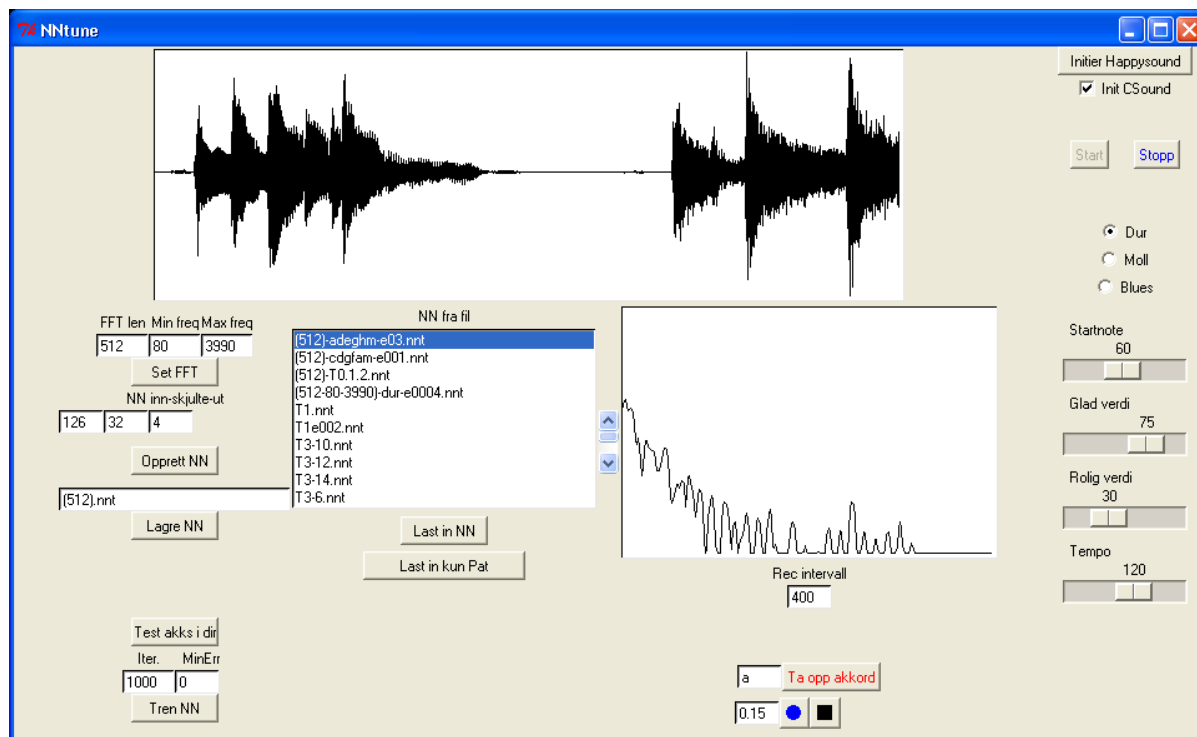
NNtune

Initier Happysound
Init CSound

Start
Stopp

Dur
Moll
Blues

FFT len Min freq Max freq
512 80 3990
Set FFT
NN inn-skjulte-ut
126 32 4
Opprett NN
(512).nnt
Lagre NN

NN fra fil
(512)-adeghm-e03.nnt
(512)-cdgfam-e001.nnt
(512)-T0.1.2.nnt
(512-80-3990)-dur-e0004.nnt
T1.nnt
T1e002.nnt
T3-10.nnt
T3-12.nnt
T3-14.nnt
T3-6.nnt
Last in NN
Last in kun Pat

Rec intervall
400

Startnote
60
Glad verdi
75
Rolig verdi
30
Tempo
120

Test akks i dir
Iter. MinErr
1000 0
Tren NN

a
Ta opp akkord
0.15